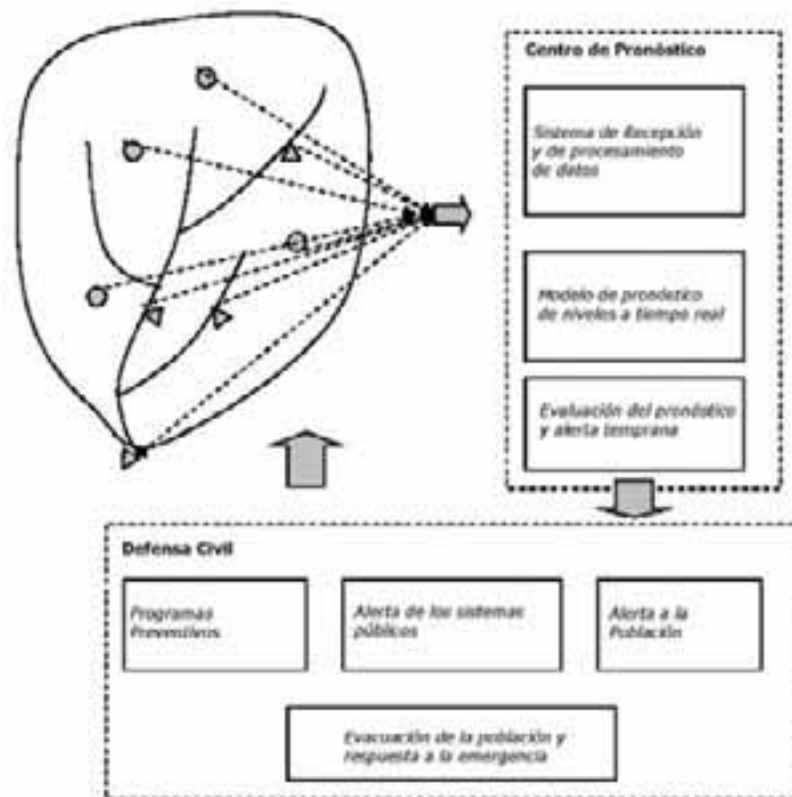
Centro de Pronóstico

Sistema de Recepción y de procesamiento de datos

Modelo de pronóstico de niveles a tiempo real

Evaluación del pronóstico y alerta temprana

Defensa Civil

Programas Preventivos

Alerta de los sistemas públicos

Alerta a la Población

Evacuación de la población y respuesta a la emergencia